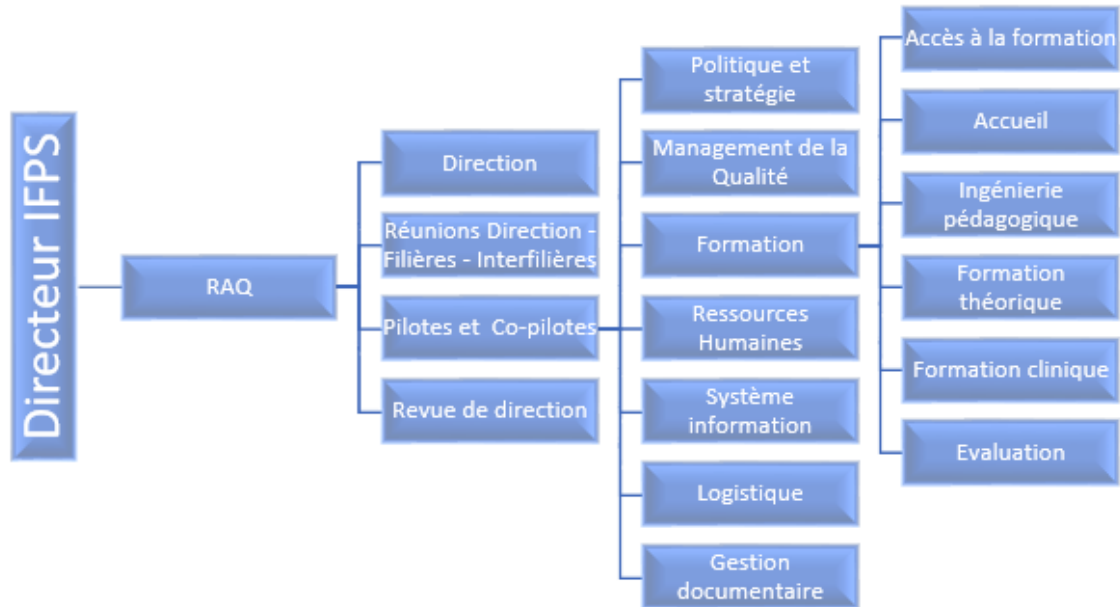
Directeur IFPS

RAQ

Direction

Réunions Direction - Filières - Interfilières

Pilotes et Co-pilotes

Revue de direction

Politique et stratégie

Management de la Qualité

Formation

Ressources Humaines

Système information

Logistique

Gestion documentaire

Accès à la formation

Accueil

Ingénierie pédagogique

Formation théorique

Formation clinique

Evaluation